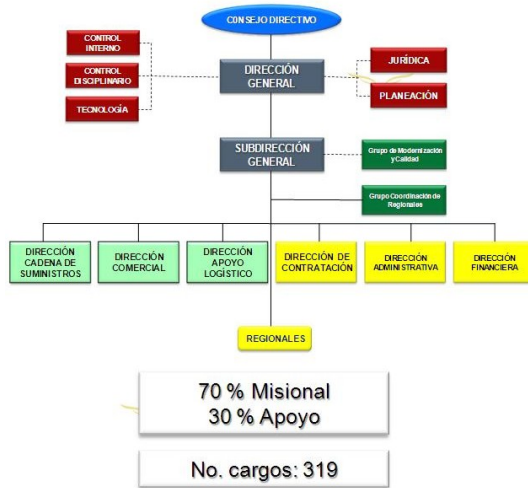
CONSEJO DIRECTIVO

CONTROL INTERNO

CONTROL DISCIPLINARIO

TECNOLOGÍA

DIRECCIÓN GENERAL

JURÍDICA

PLANEACIÓN

SUBDIRECCIÓN GENERAL

Grupo de Modernización y Calidad

Grupo Coordinación de Regionales

DIRECCIÓN CADENA DE SUMINISTROS

DIRECCIÓN COMERCIAL

DIRECCIÓN APOYO LOGÍSTICO

DIRECCIÓN DE CONTRATACIÓN

DIRECCIÓN ADMINISTRATIVA

DIRECCIÓN FINANCIERA

REGIONALES

70 % Misional
30 % Apoyo

No. cargos: 319